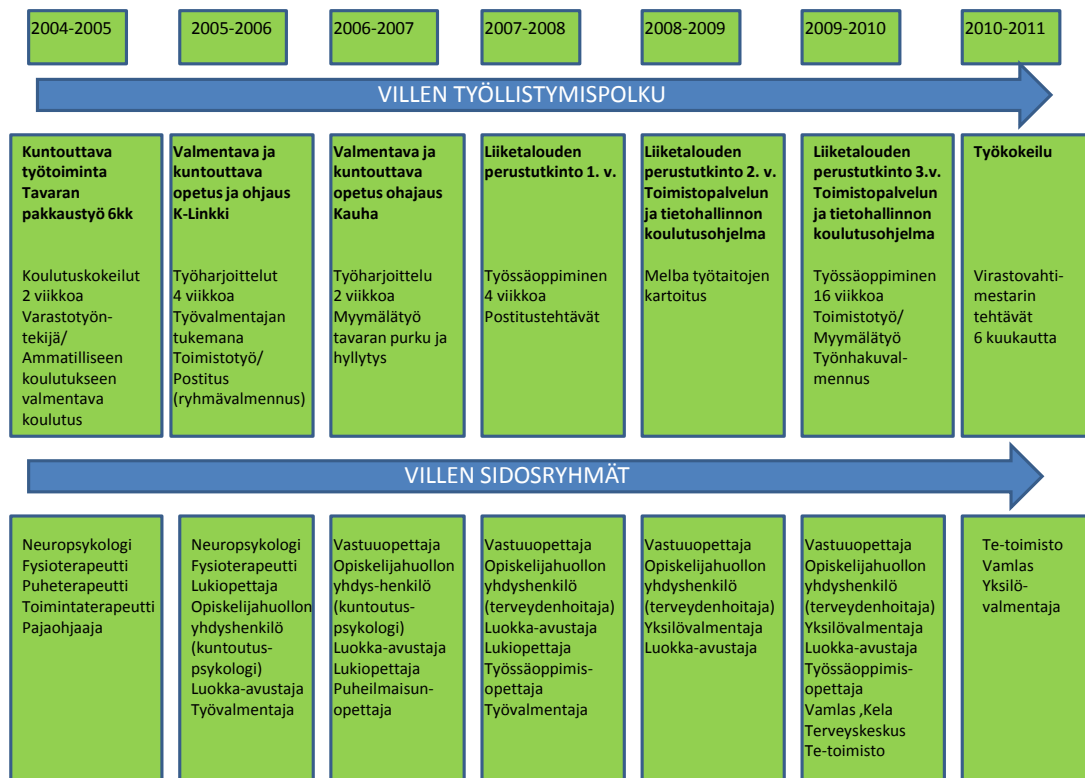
2004-2005

2005-2006

2006-2007

2007-2008

2008-2009

2009-2010

2010-2011

VILLEN TYÖLLISTYMISPOLKU

**Kuntouttava työtoiminta Tavaran pakkaustyö 6kk**

Koulutuskokeilut 2 viikkoa Varastotyöntekijä/ Ammatilliseen koulutukseen valmentava koulutus

**Valmentava ja kuntouttava opetus ja ohjaus K-Linkki**

Työharjoittelut 4 viikkoa Työvalmentajan tukemana Toimistotyö/ Postitus (ryhmävalmennus)

**Valmentava ja kuntouttava opetus ohajaus Kauha**

Työharjoittelu 2 viikkoa Myymälätyö tavaran purku ja hyllytys

**Liiketalouden perustutkinto 1. v.**

Työssäoppiminen 4 viikkoa Postitustehtävät

**Liiketalouden perustutkinto 2. v. Toimistopalvelun ja tietohallinnon koulutusohjelma**

Melba työtaitojen kartoitus

**Liiketalouden perustutkinto 3.v. Toimistopalvelun ja tietohallinnon koulutusohjelma**

Työssäoppiminen 16 viikkoa Toimistotyö/ Myymälätyö Työnhakuvalmennus

**Työkokeilu**

Virastovahtimestarin tehtävät 6 kuukautta

VILLEN SIDOSRYHMÄT

Neuropsykologi
Fysioterapeutti
Puheterapeutti
Toimintaterapeutti
Pajaohjaaja

Neuropsykologi
Fysioterapeutti
Lukiopettaja
Opiskelijahuollon yhdyshenkilö (kuntoutus-psykologi)
Luokka-avustaja
Työvalmentaja

Vastuuopettaja
Opiskelijahuollon yhdys-henkilö (kuntoutus-psykologi)
Luokka-avustaja
Lukiopettaja
Puheilmaisun-opettaja

Vastuuopettaja
Opiskelijahuollon yhdyshenkilö (terveydenhoitaja)
Luokka-avustaja
Lukiopettaja
Työssäoppimis-opettaja
Työvalmentaja

Vastuuopettaja
Opiskelijahuollon yhdyshenkilö (terveydenhoitaja)
Yksilövalmentaja
Luokka-avustaja

Vastuuopettaja
Opiskelijahuollon yhdyshenkilö (terveydenhoitaja)
Yksilövalmentaja
Luokka-avustaja
Työssäoppimis-opettaja
Vamlas ,Kela
Terveyskeskus
Te-toimisto

Te-toimisto
Vamlas
Yksilö-valmentaja